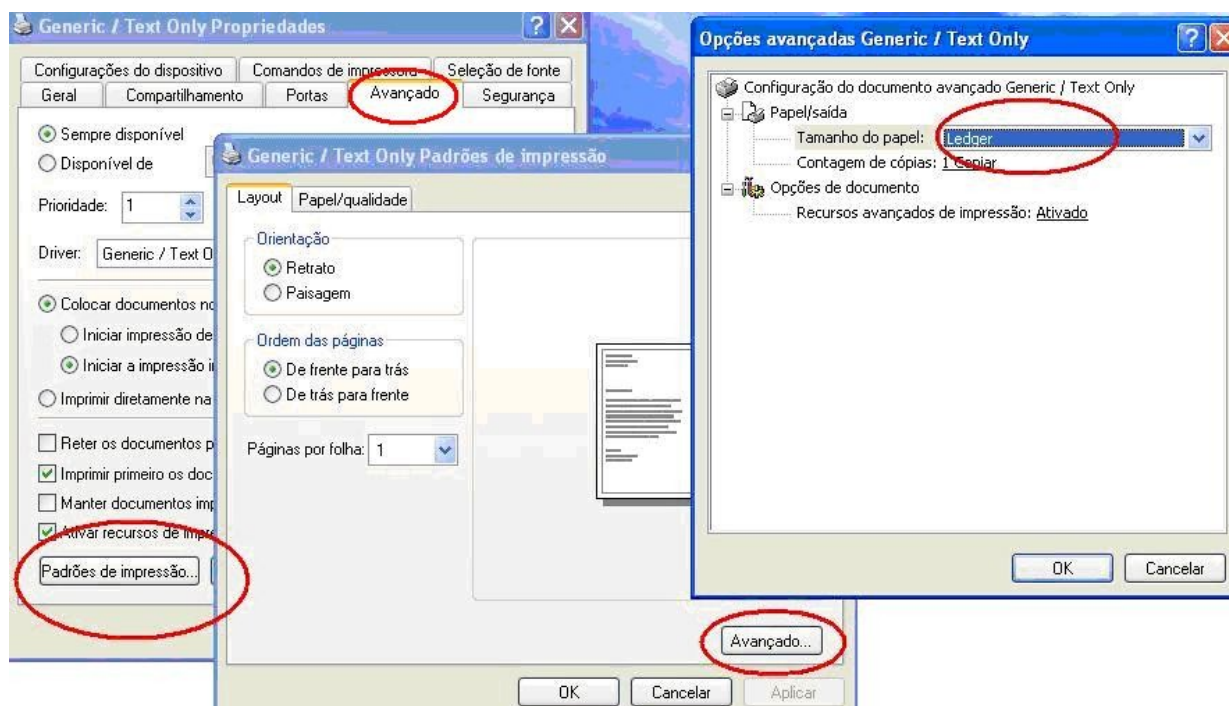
Generic / Text Only Propriedades

Configurações do dispositivo | Comandos de impressora | Seleção de fonte
Geral | Compartilhamento | Portas | Avançado | Segurança

Sempre disponível
Disponível de

Prioridade: 1

Driver: Generic / Text O

Colocar documentos no
Iniciar impressão de
Iniciar a impressão i
Imprimir diretamente na

Reter os documentos p
Imprimir primeiro os doc
Manter documentos imp
Ativar recursos de impre

Padrões de impressão...

Generic / Text Only Padrões de impressão

Layout | Papel/qualidade

Orientação
Retrato
Paisagem

Ordem das páginas
De frente para trás
De trás para frente

Páginas por folha: 1

Avançado...

OK | Cancelar | Aplicar

Opções avançadas Generic / Text Only

Configuração do documento avançado Generic / Text Only
Papel/saída
Tamanho do papel: Ledger
Contagem de cópias: 1 Copiar
Opções de documento
Recursos avançados de impressão: Ativado

OK | Cancelar